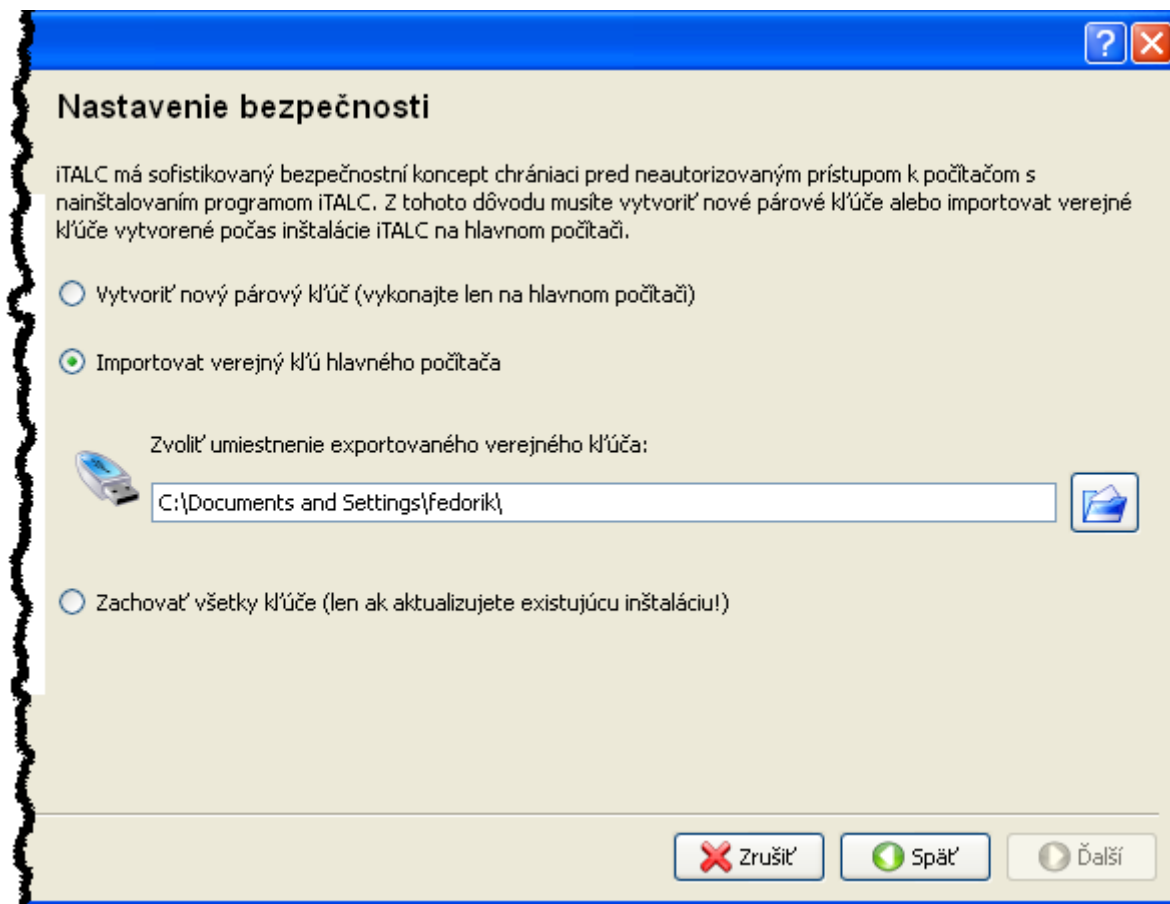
?

Nastavenie bezpečnosti

iTALC má sofistikovaný bezpečnostní koncept chrániaci pred neautorizovaným prístupom k počítačom s nainštalovaním programom iTALC. Z tohoto dôvodu musíte vytvoriť nové párové kľúče alebo importovat verejné kľúče vytvorené počas inštalácie iTALC na hlavnom počítači.

Vytvoriť nový párový kľúč (vykonajte len na hlavnom počítači)

Importovat verejný kľú hlavného počítača

Zvoliť umiestnenie exportovaného verejného kľúča:

C:\Documents and Settings\fedorik\

Zachovať všetky kľúče (len ak aktualizujete existujúcu inštaláciu!)

Zrušiť

Späť

Ďalší